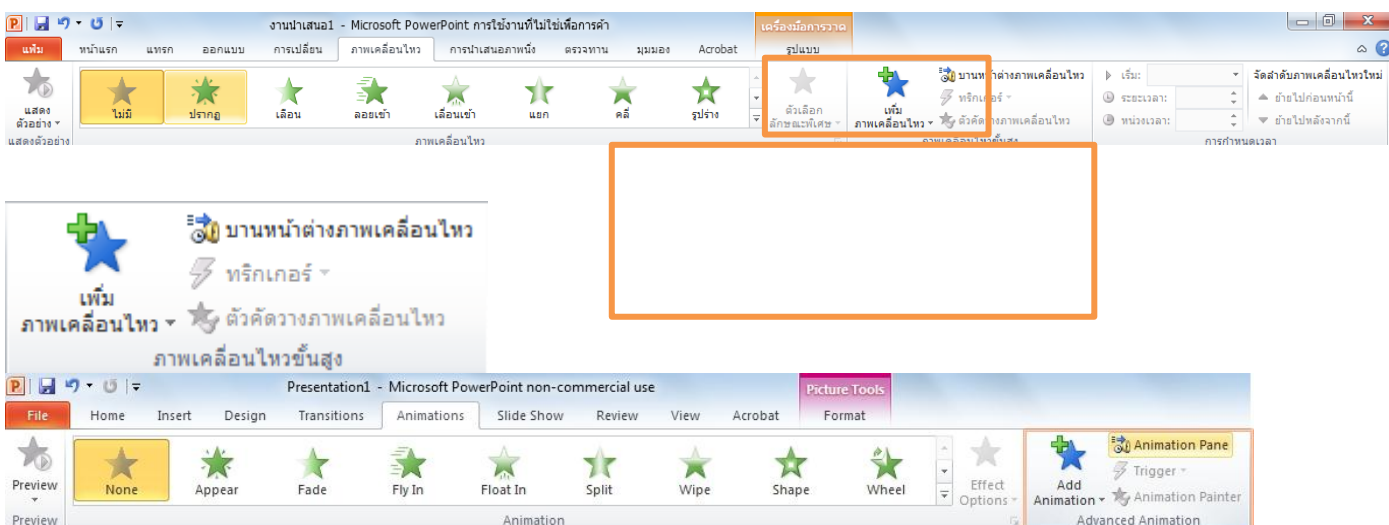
งานนำเสนอ1 - Microsoft PowerPoint การใช้งานที่ไม่ใช่เพื่อการค้า

เครื่องมือการวาด

แฟ้ม หน้าแรก แทรก ออกแบบ การเปลี่ยน ภาพเคลื่อนไหว การนำเสนอภาพนิ่ง ตรวจทาน มุมมอง Acrobat รูปแบบ

แสดงตัวอย่าง

ไม่มี ปรากฏ เลือน ลอยเข้า เลื่อนเข้า แยก คลี่ รูปร่าง

ตัวเลือกลักษณะพิเศษ

เพิ่มภาพเคลื่อนไหว

บานหน้าต่างภาพเคลื่อนไหว

ทริกเกอร์

ตัวคัดวางภาพเคลื่อนไหว

เริ่ม:

ระยะเวลา:

หน่วงเวลา:

จัดลำดับภาพเคลื่อนไหวใหม่

ย้ายไปก่อนหน้านี้

ย้ายไปหลังจากนี้

แสดงตัวอย่าง

ภาพเคลื่อนไหว

ภาพเคลื่อนไหวขั้นสูง

การกำหนดเวลา

เพิ่ม ภาพเคลื่อนไหว

บานหน้าต่างภาพเคลื่อนไหว

ทริกเกอร์

ตัวคัดวางภาพเคลื่อนไหว

ภาพเคลื่อนไหวขั้นสูง

Presentation1 - Microsoft PowerPoint non-commercial use

Picture Tools

File Home Insert Design Transitions Animations Slide Show Review View Acrobat Format

Preview

None Appear Fade Fly In Float In Split Wipe Shape Wheel

Effect Options

Add Animation

Animation Pane

Trigger

Animation Painter

Preview

Animation

Advanced Animation